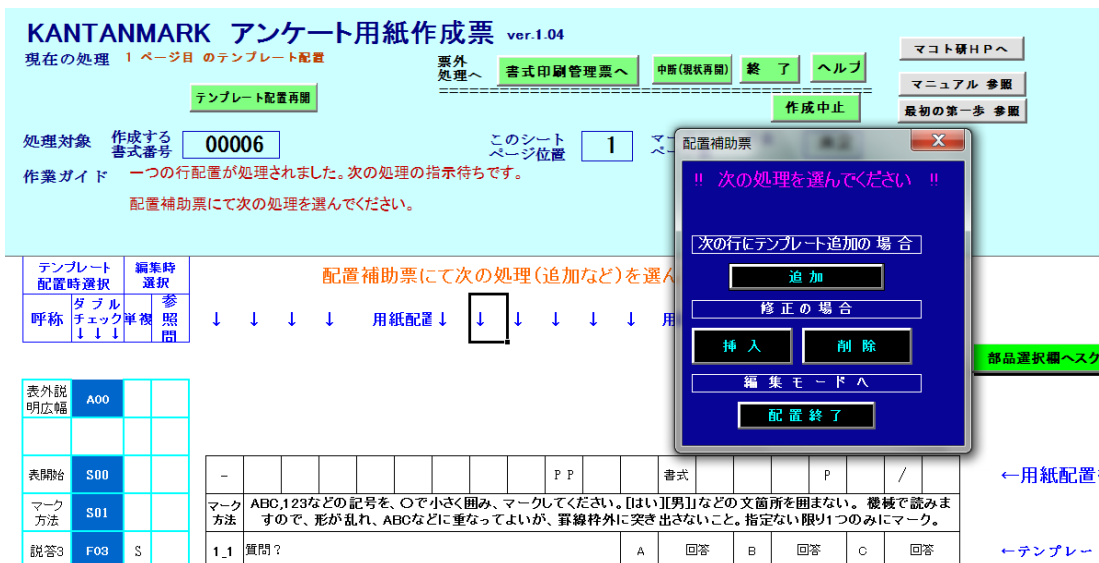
KANTANMARK アンケート用紙作成票 ver.1.04

現在の処理 1 ページ目 のテンプレート配置

テンプレート配置再開

票外処理へ

書式印刷管理票へ

中断(現状再開)

終 了

ヘルプ

マコト研HPへ

マニュアル 参照

最初の第一歩 参照

作成中止

処理対象 作成する書式番号 00006

このシートページ位置 1

マ ペー

作業ガイド 一つの行配置が処理されました。次の処理の指示待ちです。

配置補助票にて次の処理を選んでください。

配置補助票

!! 次の処理を選んでください !!

次の行にテンプレート追加の 場 合

追 加

修 正 の 場 合

挿 入

削 除

編 集 モ ー ド へ

配 置 終 了

テンプレート配置時選択

編集時選択

呼称 ダブルチェック↓↓↓ 単複 参照問

配置補助票にて次の処理(追加など)を選ん

↓ ↓ ↓ ↓ 用紙配置↓ ↓ ↓ ↓ ↓ ↓ 用

部品選択欄へスク

表外説明広幅 A00

表開始 S00

| – | | | | | | | | P P | | | 書式 | | | P | | / | |

←用紙配置

マーク方法 S01

マーク方法 ABC,123などの記号を、○で小さく囲み、マークしてください。[はい][男]などの文言所を囲まない。 機械で読みますので、形が乱れ、ABCなどに重なってよいが、罫線枠外に突き出さないこと。指定ない限り1つのみにマーク。

説答3 F03 S

1_1 質問? A 回答 B 回答 C 回答

←テンプレー